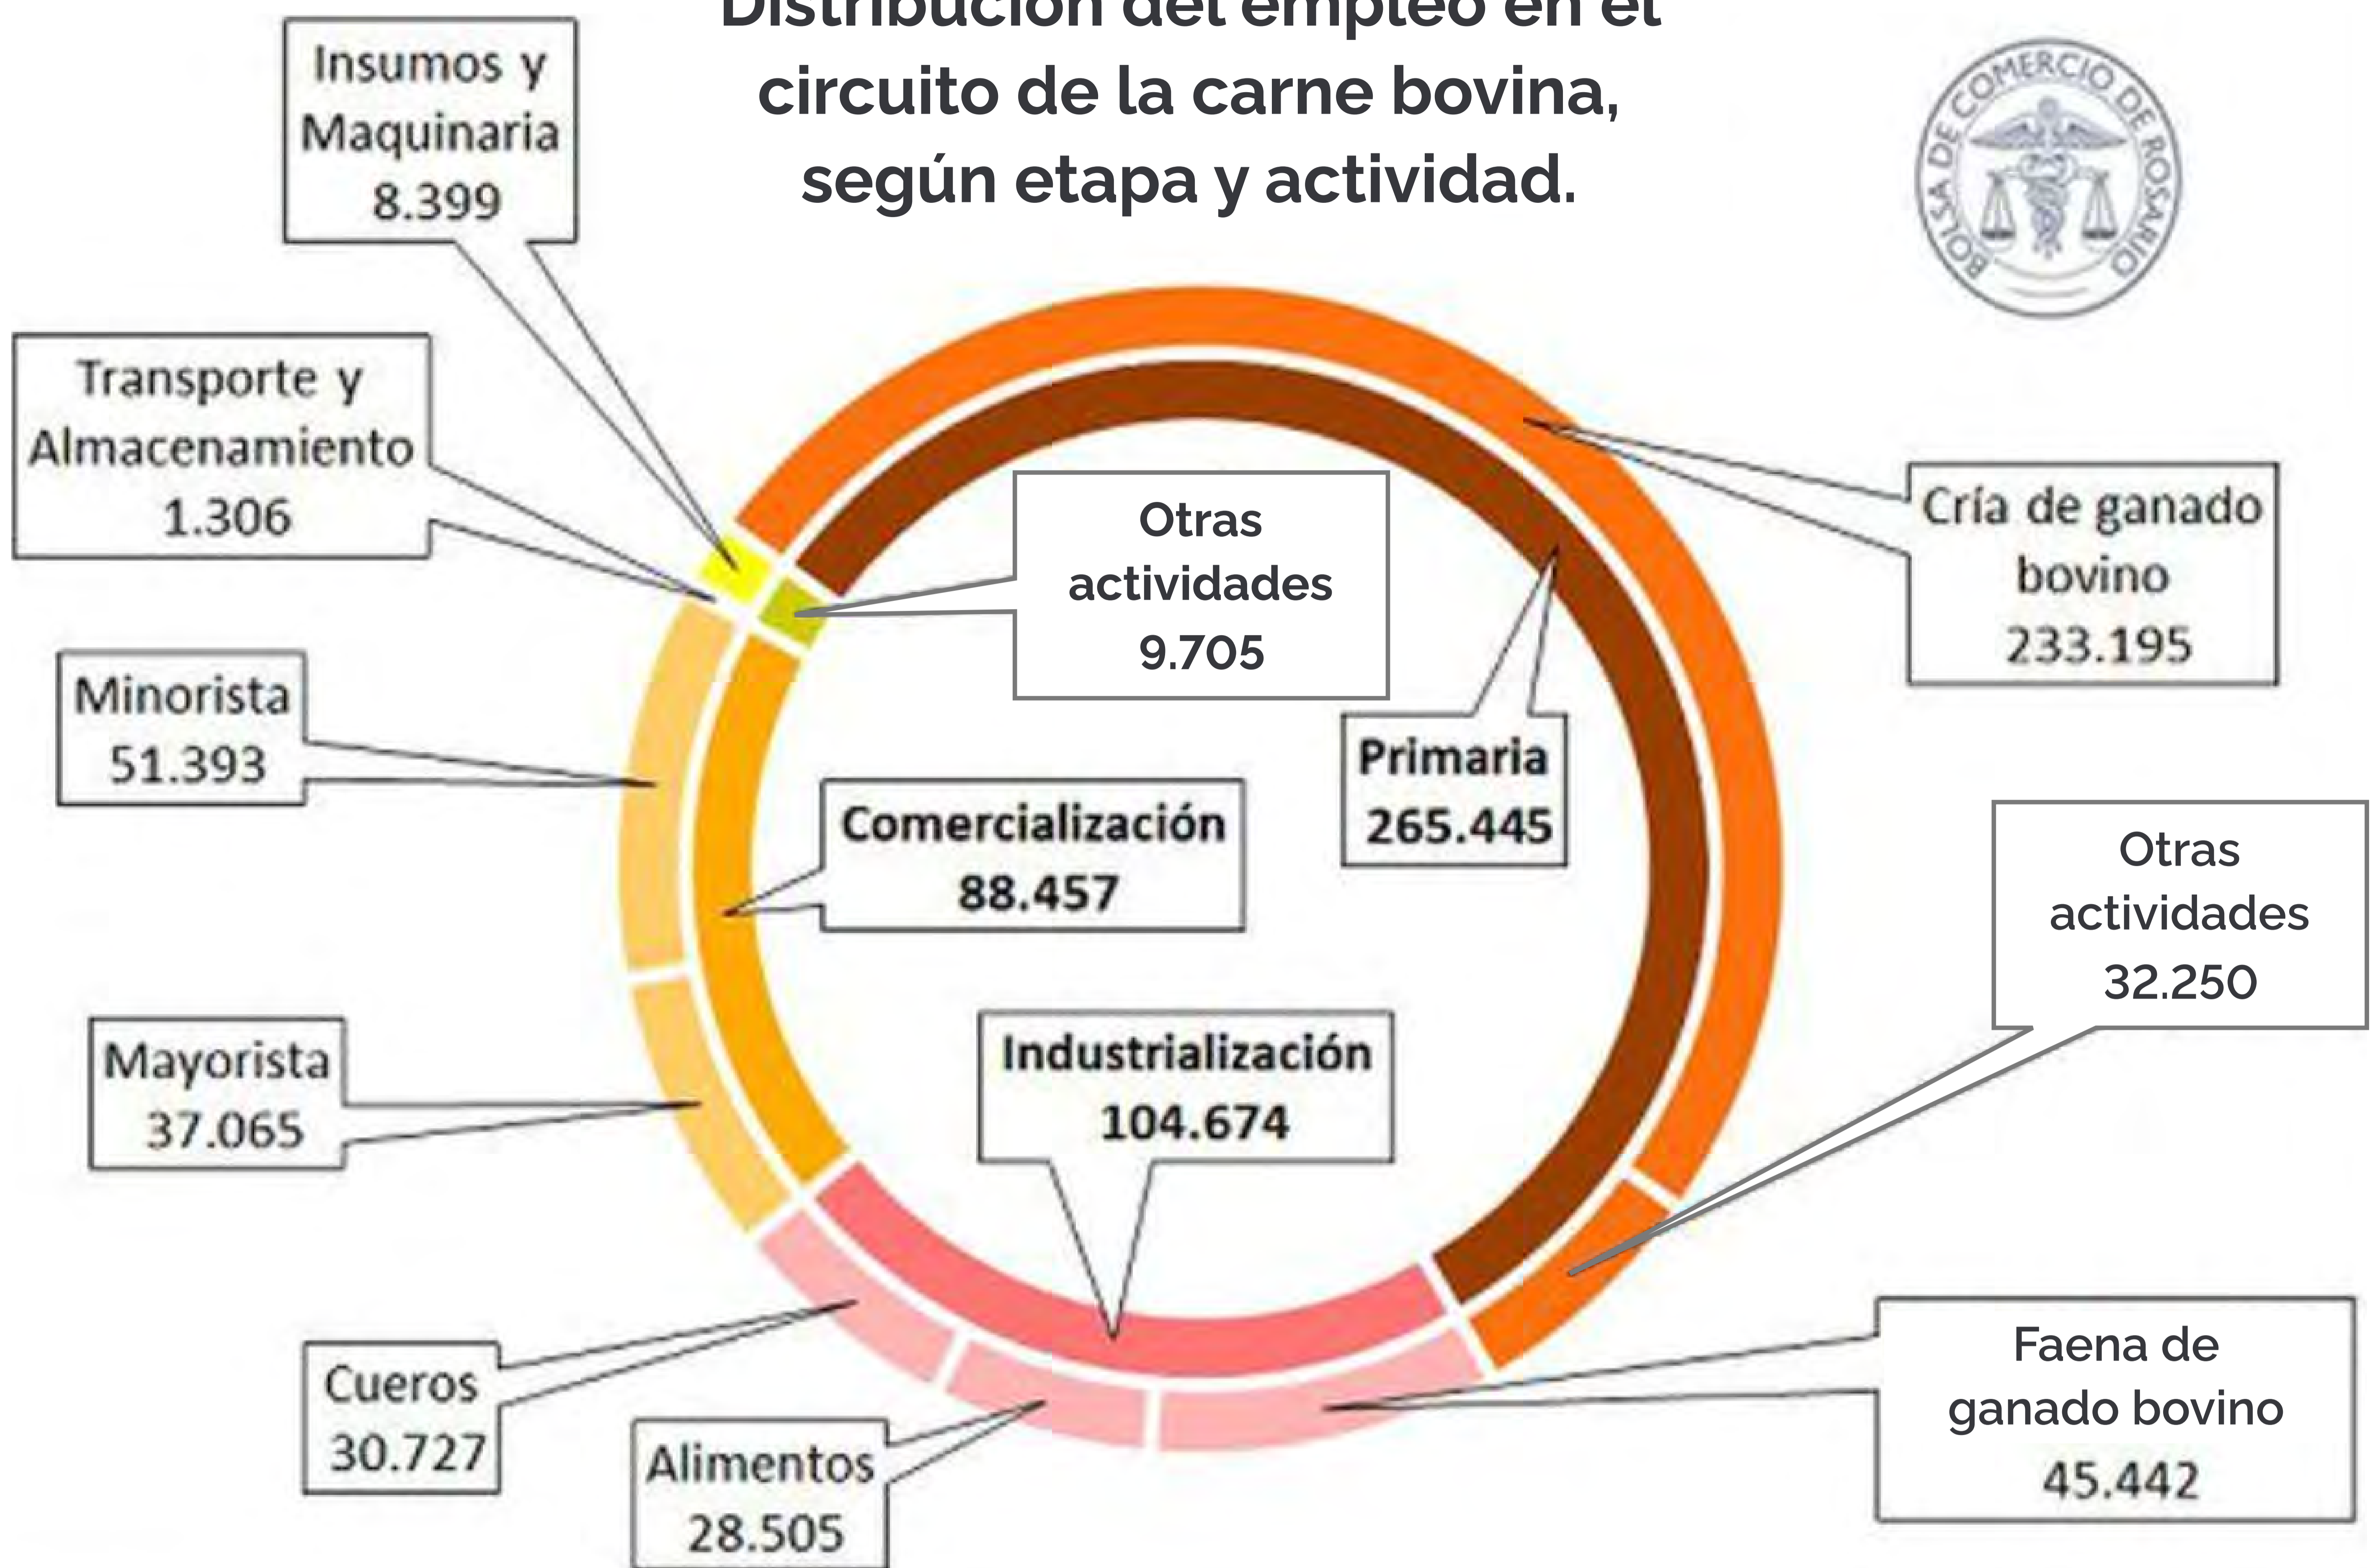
Distribución del empleo en el circuito de la carne bovina, según etapa y actividad.

BOLSA DE COMERCIO DE ROSARIO

Insumos y Maquinaria
8.399

Transporte y Almacenamiento
1.306

Otras actividades
9.705

Cría de ganado bovino
233.195

Minorista
51.393

Primaria
265.445

Comercialización
88.457

Otras actividades
32.250

Mayorista
37.065

Industrialización
104.674

Faena de ganado bovino
45.442

Cueros
30.727

Alimentos
28.505